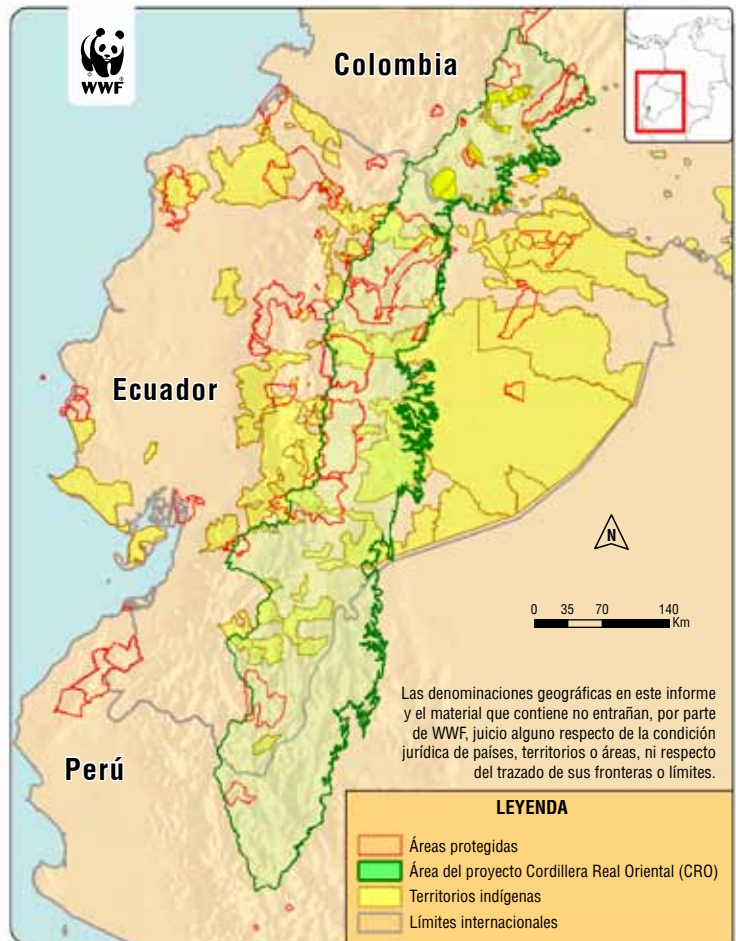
WWF

Colombia

Ecuador

Perú

N

0 35 70 140
Km

Las denominaciones geográficas en este informe y el material que contiene no entrañan, por parte de WWF, juicio alguno respecto de la condición jurídica de países, territorios o áreas, ni respecto del trazado de sus fronteras o límites.

LEYENDA

Áreas protegidas
Área del proyecto Cordillera Real Oriental (CRO)
Territorios indígenas
Límites internacionales